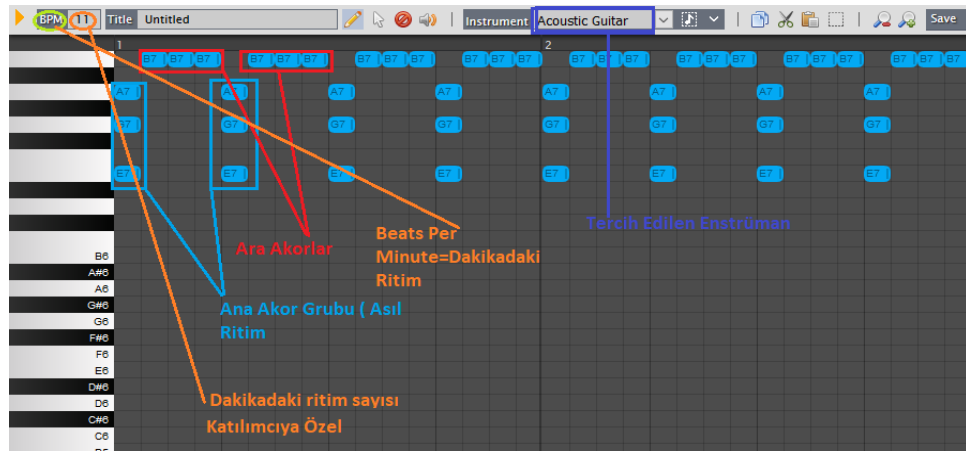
BPM 11 Title Untitled Instrument Acoustic Guitar Save

1 2

B7 B7 B7 B7 B7 B7 B7 B7 B7 B7 B7 B7 B7 B7 B7 B7 B7 B7 B7 B7 B7 B7 B7 B7

A7 A7 A7 A7 A7 A7 A7 A7

G7 G7 G7 G7 G7 G7 G7 G7

E7 E7 E7 E7 E7 E7 E7 E7

Tercih Edilen Enstrüman

Ara Akorlar

Beats Per Minute=Dakikadaki Ritim

Ana Akor Grubu ( Asıl Ritim

Dakikadaki ritim sayısı Katılımcıya Özel

B6
A#6
A6
G#6
G6
F#6
F6
E6
D#6
D6
C#6
C6